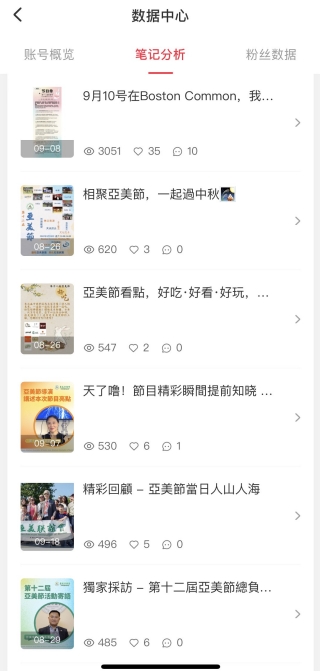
数据中心

账号概览 笔记分析 粉丝数据

09-08
9月10号在Boston Common，我…
3051 35 10

08-26
相聚亞美節，一起過中秋
620 3 0

08-26
亞美節看點，好吃·好看·好玩，…
547 2 0

亞美節導遊
講述本次節目亮點
09-07
天了嚕！節目精彩瞬間提前知曉 …
530 6 1

09-18
精彩回顧 – 亞美節當日人山人海
496 5 0

第十二屆
亞美節活動專訪
08-29
獨家採訪 – 第十二屆亞美節總負…
485 6 0